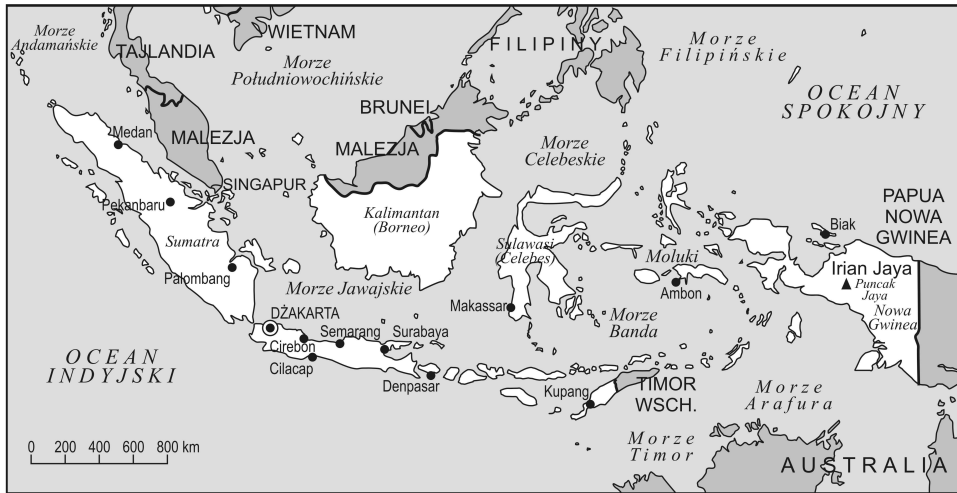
Morze Andamańskie
TAJLANDIA
WIETNAM
Morze Południowochińskie
FILIPINY
Morze Filipińskie
OCEAN SPOKOJNY
BRUNEI
MALEZJA
Medan
MALEZJA
Morze Celebeskie
SINGAPUR
Pekanbaru
Kalimantan (Borneo)
Sumatra
Palembang
Sulawesi (Celebes)
Moluki
Biak
PAPUA NOWA GWINEA
Irian Jaya
Puncak Jaya
Nowa Gwinea
Morze Jawajskie
DŻAKARTA
Makassar
Ambon
Morze Banda
Semarang
Surabaya
Cirebon
Cilacap
Denpasar
OCEAN INDYJSKI
Kupang
TIMOR WSCH.
Morze Arafura
Morze Timor
0 200 400 600 800 km
AUSTRALIA